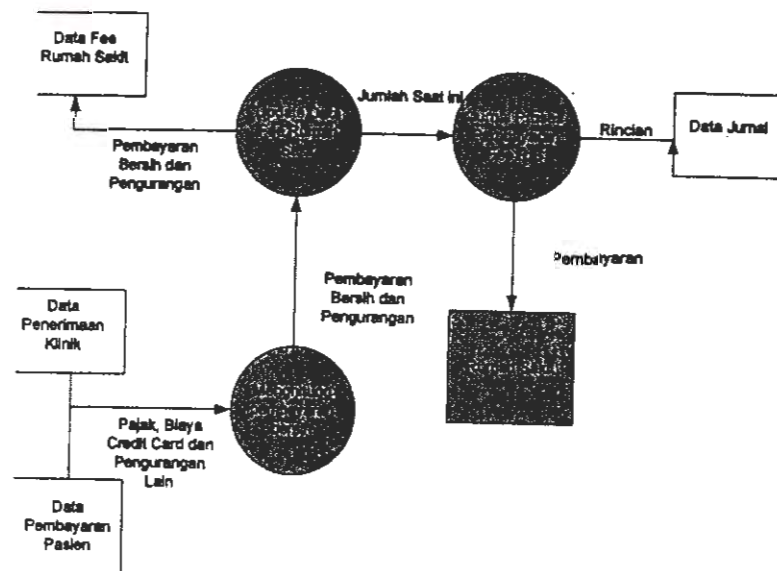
Data Fee Rumah Sakit

Pembayaran Bersih dan Pengurangan

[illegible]

Jumlah Saat ini

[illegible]

Rincian

Data Jurnal

Pembayaran

Pembayaran Bersih dan Pengurangan

Data Penerimaan Klinik

Pajak, Biaya Credit Card dan Pengurangan Lain

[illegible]

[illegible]

Data Pembayaran Pasien